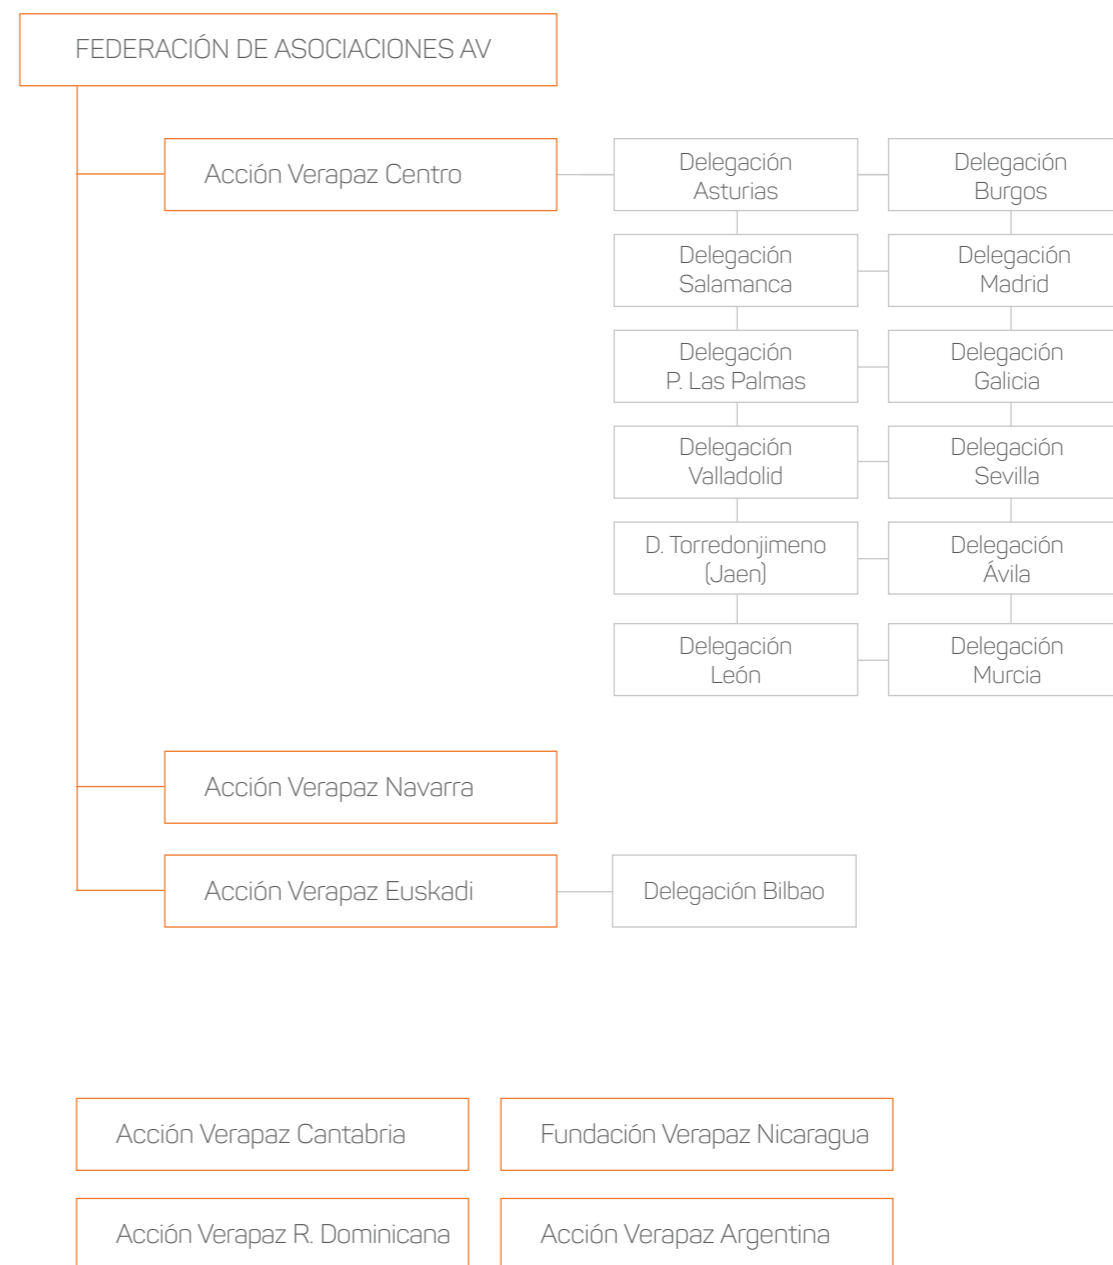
FEDERACIÓN DE ASOCIACIONES AV

Acción Verapaz Centro

Delegación Asturias

Delegación Burgos

Delegación Salamanca

Delegación Madrid

Delegación P. Las Palmas

Delegación Galicia

Delegación Valladolid

Delegación Sevilla

D. Torredonjimeno (Jaen)

Delegación Ávila

Delegación León

Delegación Murcia

Acción Verapaz Navarra

Acción Verapaz Euskadi

Delegación Bilbao

Acción Verapaz Cantabria

Fundación Verapaz Nicaragua

Acción Verapaz R. Dominicana

Acción Verapaz Argentina